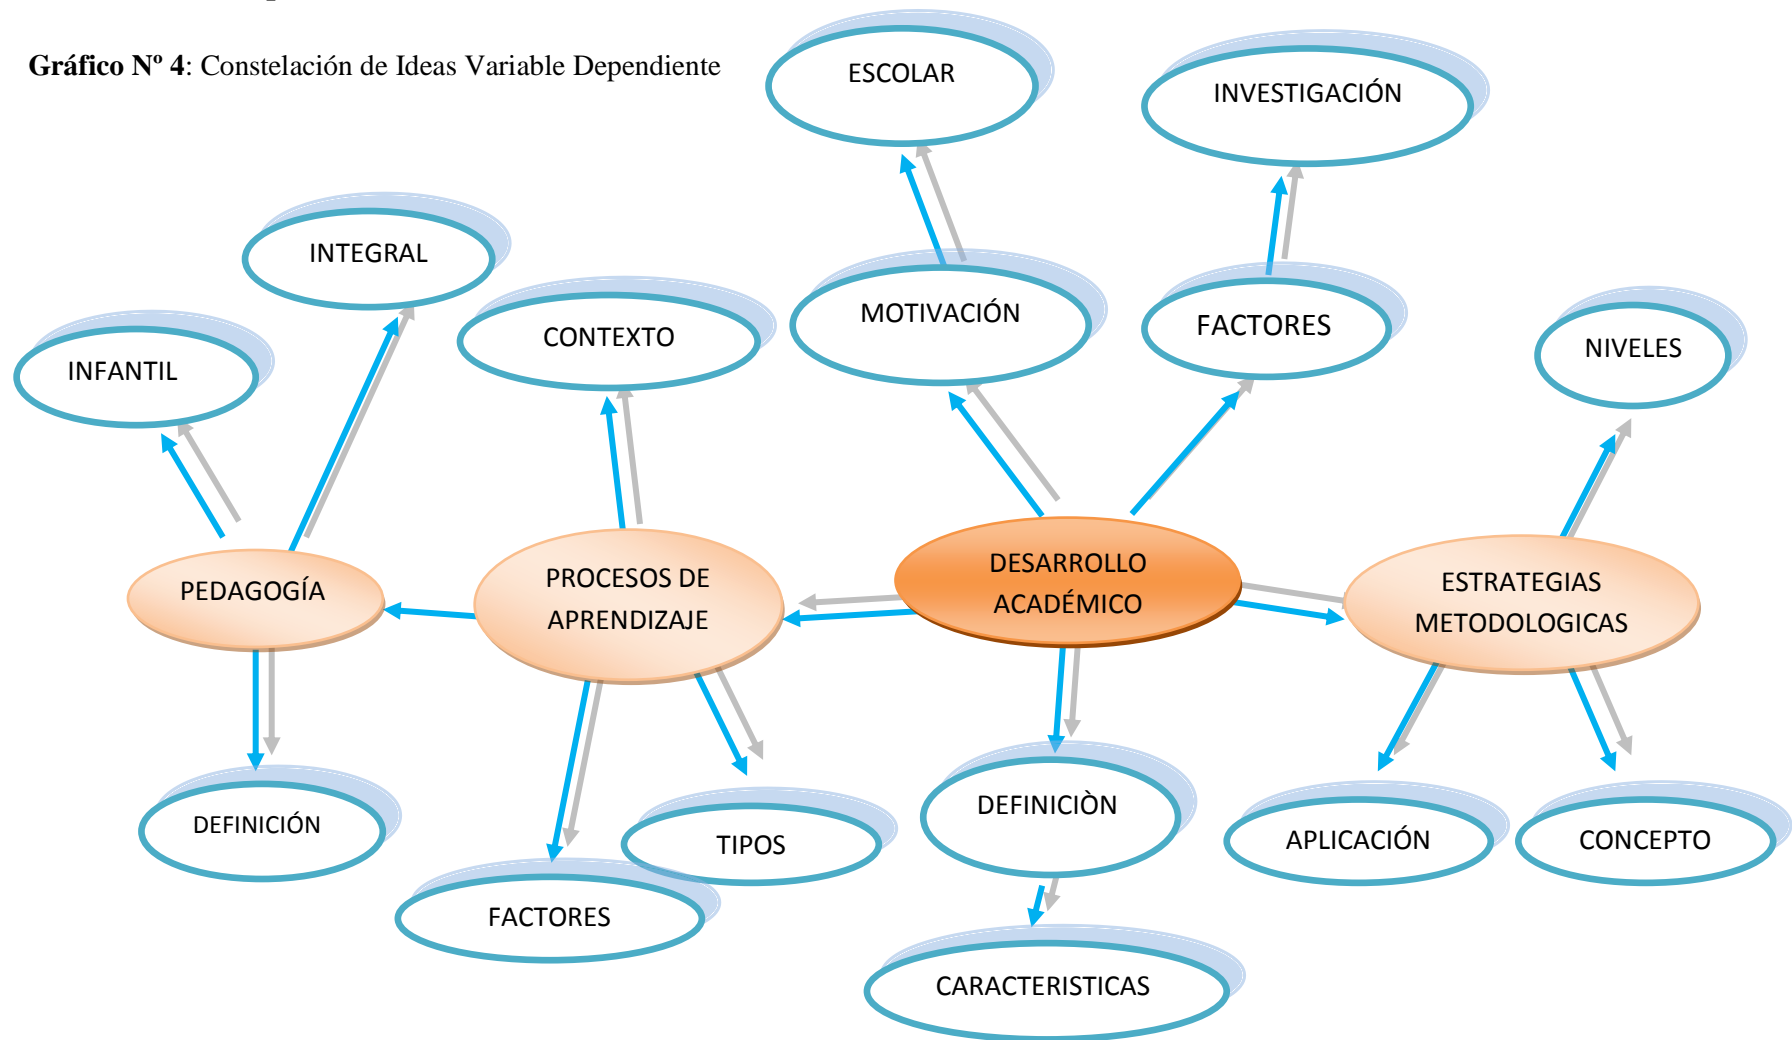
**Gráfico Nº 4**: Constelación de Ideas Variable Dependiente

ESCOLAR

INVESTIGACIÓN

INTEGRAL

CONTEXTO

MOTIVACIÓN

FACTORES

INFANTIL

NIVELES

PEDAGOGÍA

PROCESOS DE APRENDIZAJE

DESARROLLO ACADÉMICO

ESTRATEGIAS METODOLOGICAS

DEFINICIÓN

TIPOS

DEFINICIÒN

APLICACIÓN

CONCEPTO

FACTORES

CARACTERISTICAS